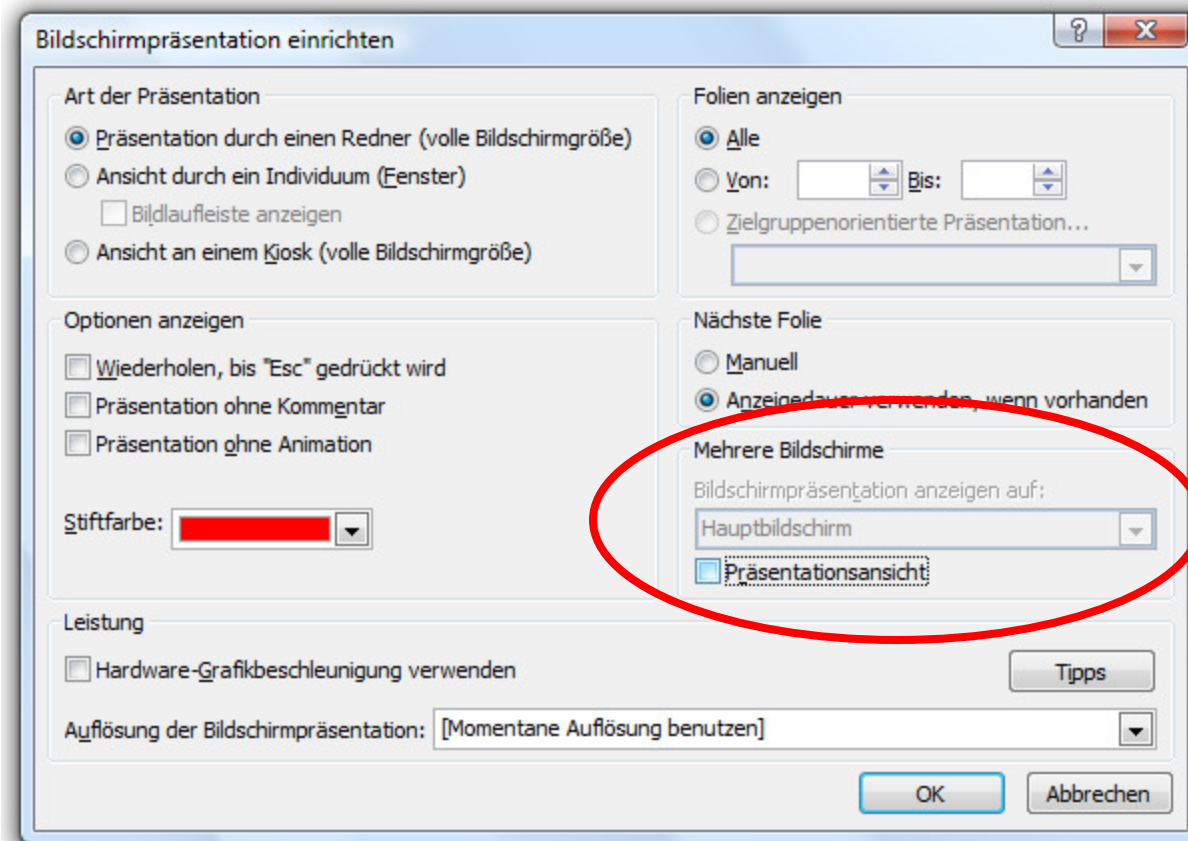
Bildschirmpräsentation einrichten

?

X

Art der Präsentation

Präsentation durch einen Redner (volle Bildschirmgröße)

Ansicht durch ein Individuum (Fenster)

Bildlaufleiste anzeigen

Ansicht an einem Kiosk (volle Bildschirmgröße)

Folien anzeigen

Alle

Von:

Bis:

Zielgruppenorientierte Präsentation...

Optionen anzeigen

Wiederholen, bis "Esc" gedrückt wird

Präsentation ohne Kommentar

Präsentation ohne Animation

Stiftfarbe:

Nächste Folie

Manuell

Anzeigedauer verwenden, wenn vorhanden

Mehrere Bildschirme

Bildschirmpräsentation anzeigen auf:

Hauptbildschirm

Präsentationsansicht

Leistung

Hardware-Grafikbeschleunigung verwenden

Tipps

Auflösung der Bildschirmpräsentation:

[Momentane Auflösung benutzen]

OK

Abbrechen